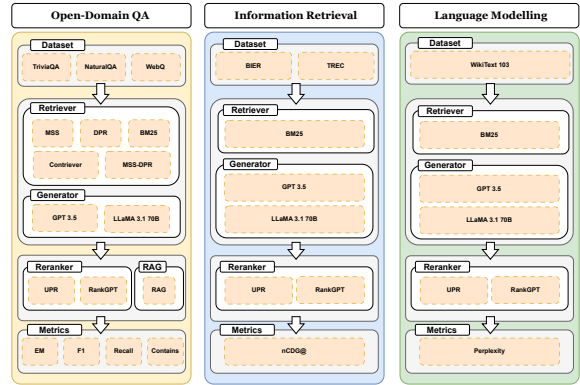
Open-Domain QA

Dataset

TriviaQA NaturalQA WebQ

Retriever

MSS DPR BM25

Contriever MSS-DPR

Generator

GPT 3.5 LLaMA 3.1 70B

Reranker

UPR RankGPT

RAG

RAG

Metrics

EM F1 Recall Contains

Information Retrieval

Dataset

BIER TREC

Retriever

BM25

Generator

GPT 3.5

LLaMA 3.1 70B

Reranker

UPR RankGPT

Metrics

nCDG@

Language Modelling

Dataset

WikiText 103

Retriever

BM25

Generator

GPT 3.5

LLaMA 3.1 70B

Reranker

UPR RankGPT

Metrics

Perplexity